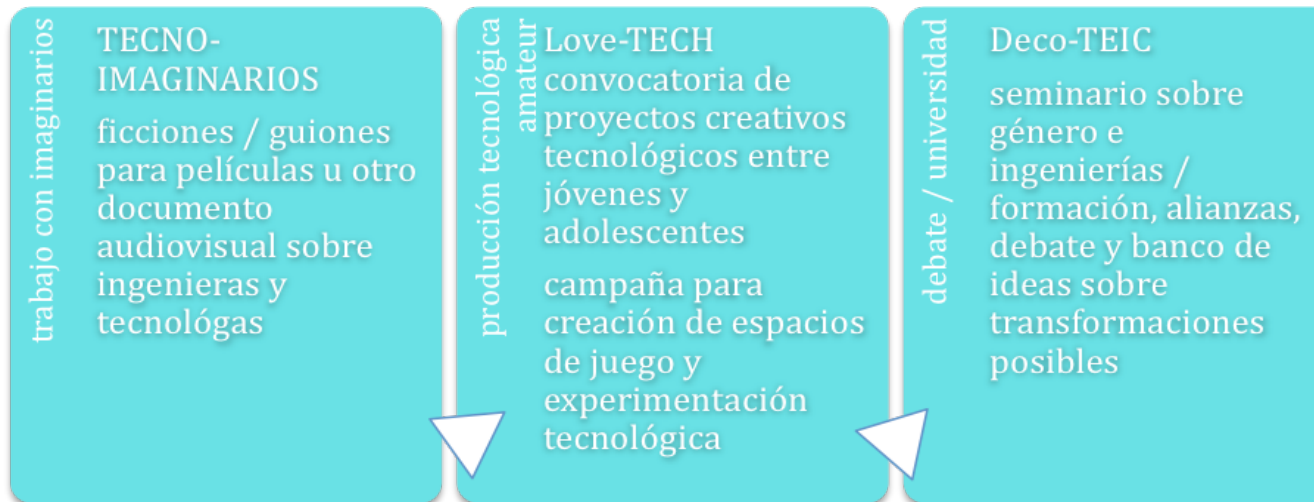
trabajo con imaginarios

TECNO-IMAGINARIOS

ficciones / guiones para películas u otro documento audiovisual sobre ingenieras y tecnológas

producción tecnológica amateur

Love-TECH convocatoria de proyectos creativos tecnológicos entre jóvenes y adolescentes

campaña para creación de espacios de juego y experimentación tecnológica

debate / universidad

Deco-TEIC

seminario sobre género e ingenierías / formación, alianzas, debate y banco de ideas sobre transformaciones posibles